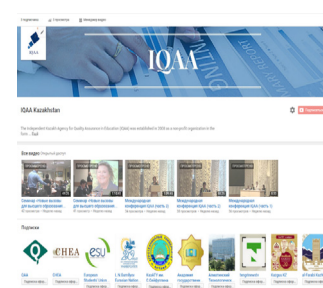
IQAA

IQAA

IQAA Kazakhstan

The Independent Kazakh Agency for Quality Assurance in Education (IQAA) was established in 2008 as a non-profit organization in the form... Ещё

Все видео

Семинар «Новые вызовы для высшего образования»

Семинар «Новые вызовы для высшего образования»

Международная конференция IQAA (часть 2)

Международная конференция IQAA (часть 1)

Международная конференция IQAA (часть 3)

Подписки

IQAA

CHEA

ESU

CHEA

European Students' Union

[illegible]

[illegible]

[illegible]

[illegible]

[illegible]